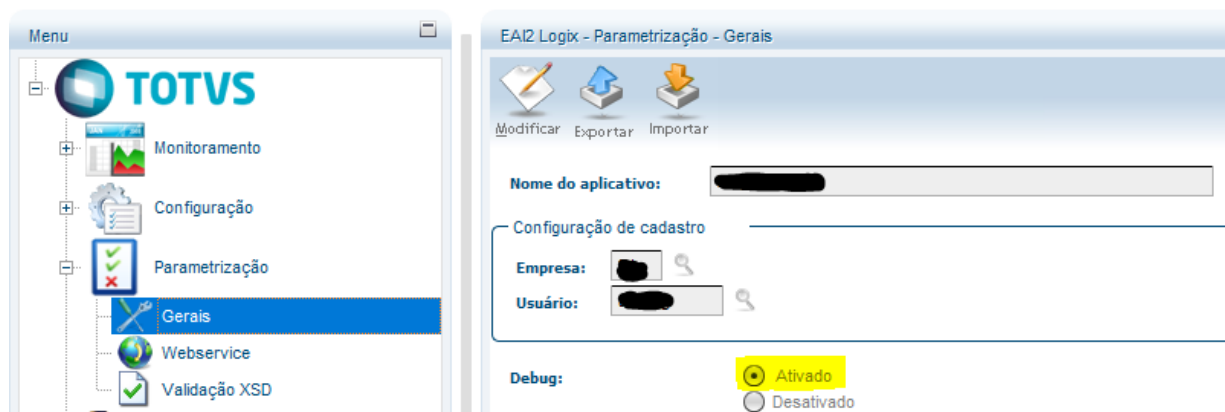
Menu

TOTVS

Monitoramento

Configuração

Parametrização

Gerais

Webservice

Validação XSD

EAI2 Logix - Parametrização - Gerais

Modificar Exportar Importar

Nome do aplicativo: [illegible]

Configuração de cadastro

Empresa: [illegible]

Usuário: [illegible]

Debug:

Ativado

Desativado